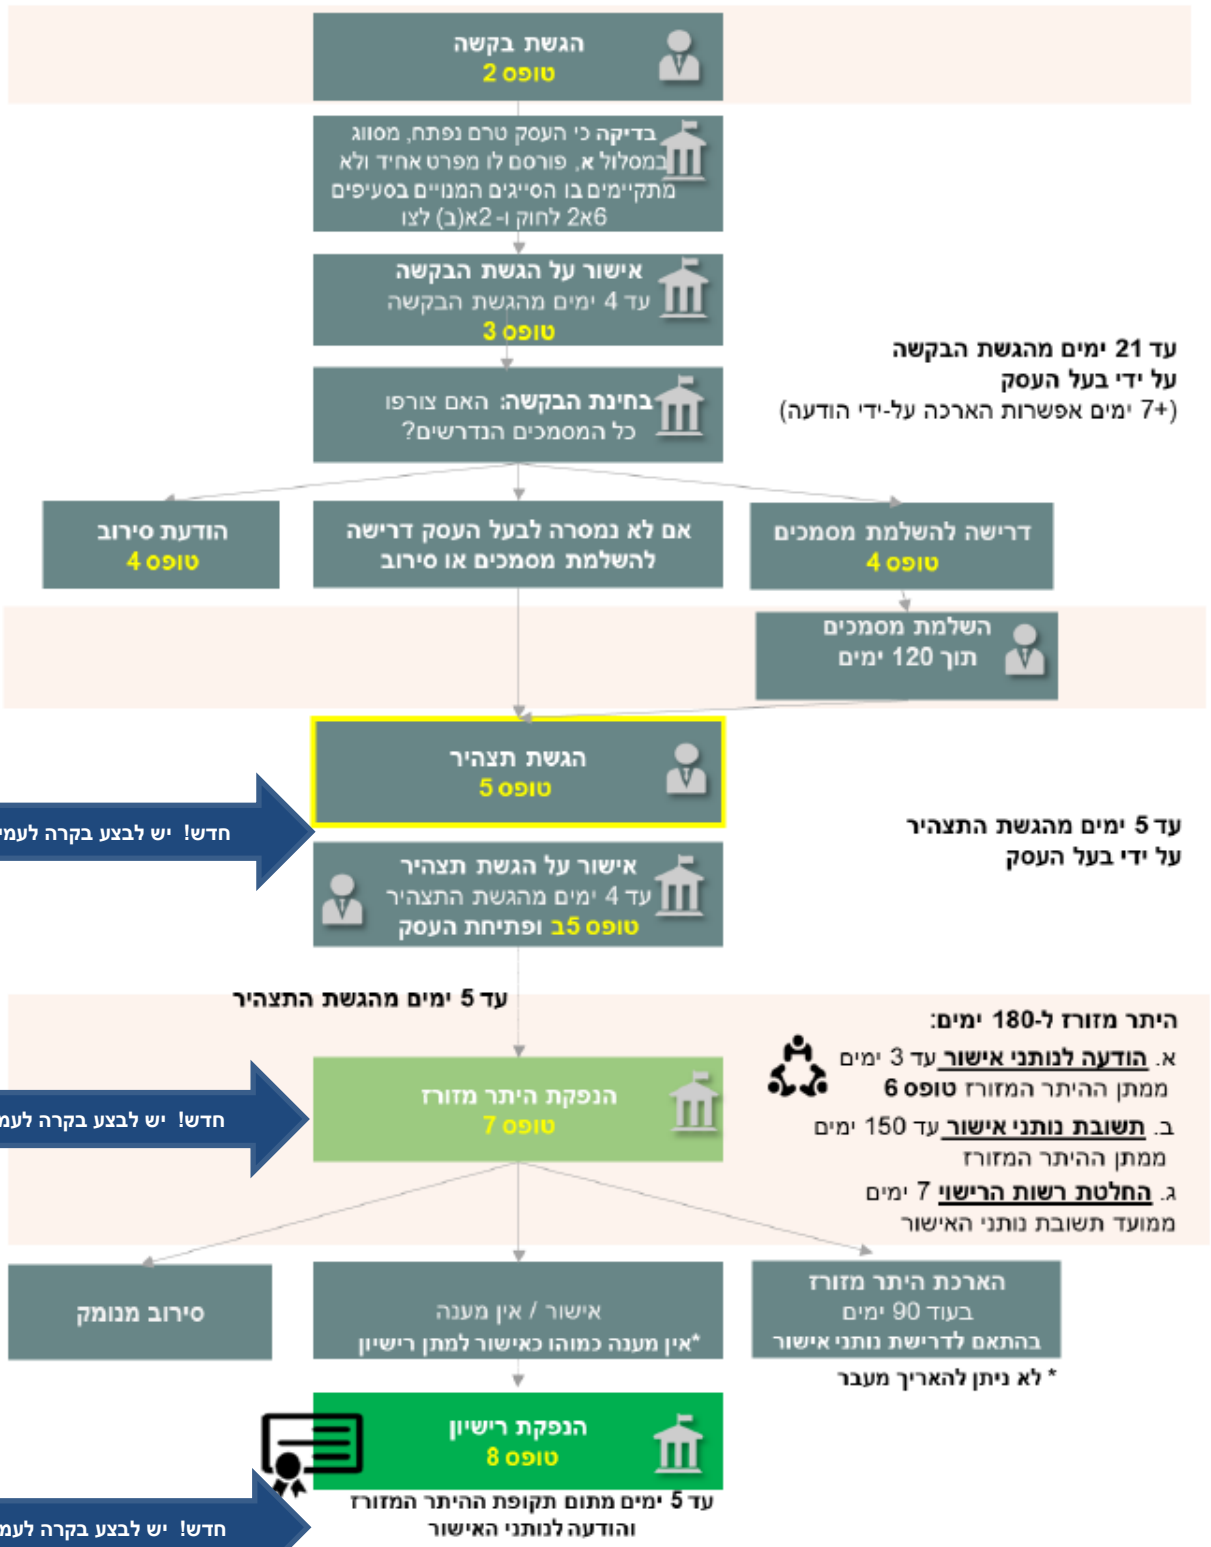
הגשת בקשה
טופס 2

בדיקה כי העסק טרם נפתח, מסווג במסלול א, פורסם לו מפרט אחיד ולא מתקיימים בו הסייגים המנויים בסעיפים 6א2 לחוק ו-2א(ב) לצו

אישור על הגשת הבקשה
עד 4 ימים מהגשת הבקשה
טופס 3

עד 21 ימים מהגשת הבקשה
על ידי בעל העסק
(+7 ימים אפשרות הארכה על-ידי הודעה)

בחינת הבקשה: האם צורפו כל המסמכים הנדרשים?

הודעת סירוב
טופס 4

אם לא נמסרה לבעל העסק דרישה להשלמת מסמכים או סירוב

דרישה להשלמת מסמכים
טופס 4

השלמת מסמכים
תוך 120 ימים

הגשת תצהיר
טופס 5

חדש! יש לבצע בקרה לעמי

עד 5 ימים מהגשת התצהיר
על ידי בעל העסק

אישור על הגשת תצהיר
עד 4 ימים מהגשת התצהיר
טופס 5א ופתיחת העסק

עד 5 ימים מהגשת התצהיר

היתר מזורז ל-180 ימים:
א. הודעה לנותני אישור עד 3 ימים ממתן ההיתר המזורז טופס 6
ב. תשובת נותני אישור עד 150 ימים ממתן ההיתר המזורז
ג. החלטת רשות הרישוי 7 ימים ממועד תשובת נותני האישור

הנפקת היתר מזורז
טופס 7

חדש! יש לבצע בקרה לעמ

סירוב מנומק

אישור / אין מענה
*אין מענה כמוהו כאישור למתן רישיון

הארכת היתר מזורז
בעוד 90 ימים
בהתאם לדרישת נותני אישור

* לא ניתן להאריך מעבר

הנפקת רישיון
טופס 8

עד 5 ימים מתום תקופת ההיתר המזורז והודעה לנותני האישור

חדש! יש לבצע בקרה לעמ